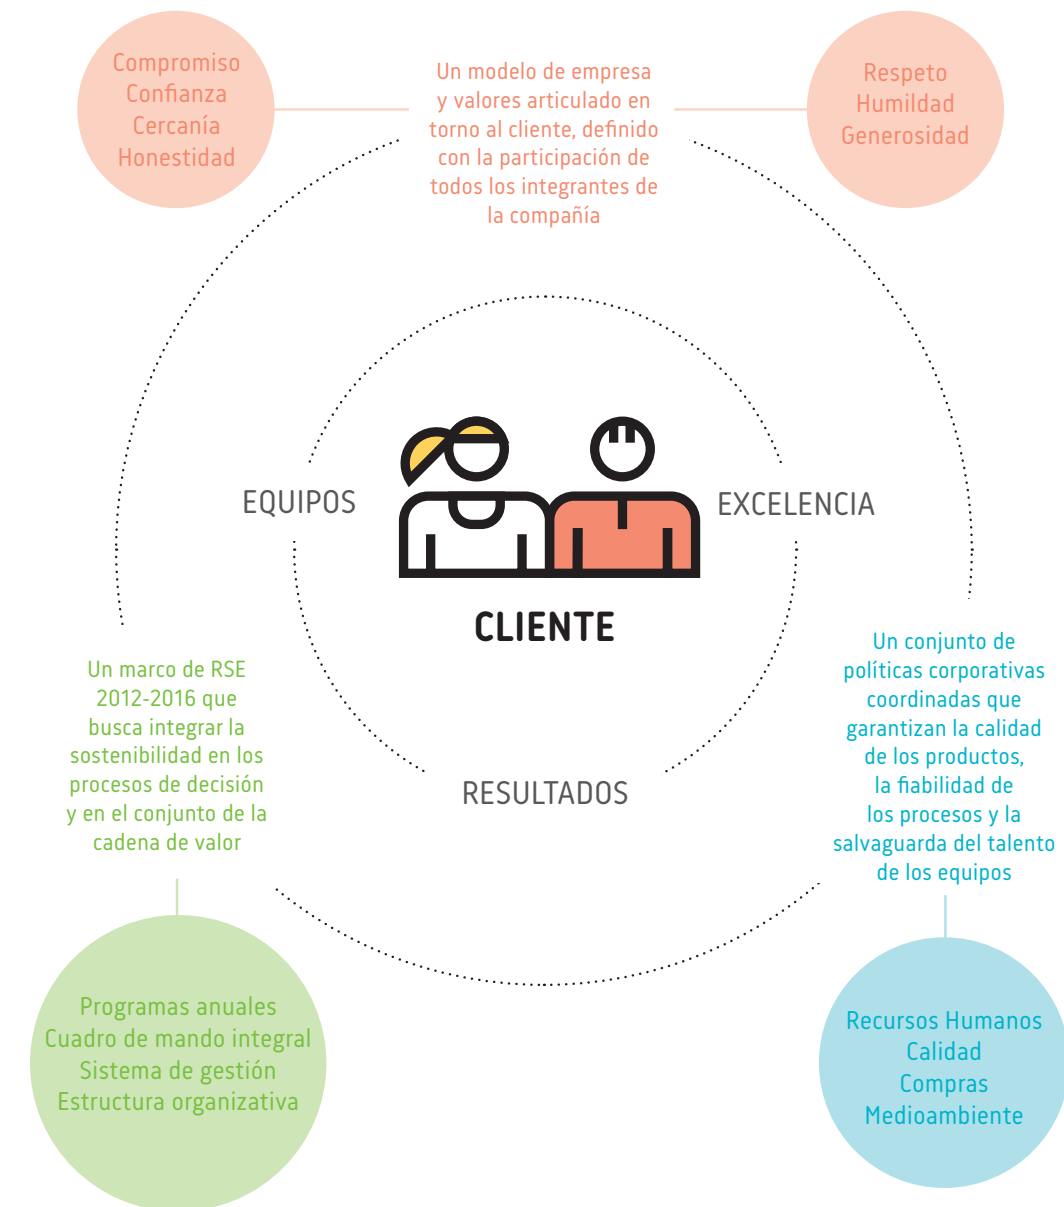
Compromiso
Confianza
Cercanía
Honestidad

Un modelo de empresa y valores articulado en torno al cliente, definido con la participación de todos los integrantes de la compañía

Respeto
Humildad
Generosidad

EQUIPOS

EXCELENCIA

CLIENTE

RESULTADOS

Un marco de RSE 2012-2016 que busca integrar la sostenibilidad en los procesos de decisión y en el conjunto de la cadena de valor

Un conjunto de políticas corporativas coordinadas que garantizan la calidad de los productos, la fiabilidad de los procesos y la salvaguarda del talento de los equipos

Programas anuales
Cuadro de mando integral
Sistema de gestión
Estructura organizativa

Recursos Humanos
Calidad
Compras
Medioambiente